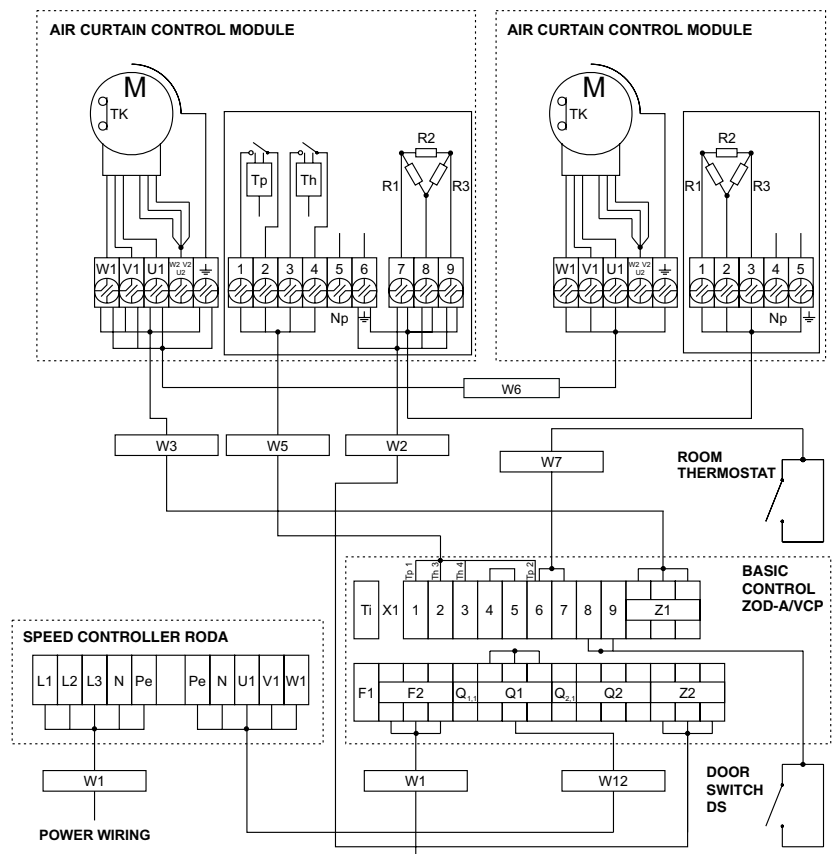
AIR CURTAIN CONTROL MODULE

M
TK

W1 V1 U1 W2 V2 U2 ⏚

Tp Th
R2
R1 R3
1 2 3 4 5 6 7 8 9
Np ⏚

AIR CURTAIN CONTROL MODULE

M
TK

W1 V1 U1 W2 V2 U2 ⏚

R2
R1 R3
1 2 3 4 5
Np ⏚

W6

W3 W5 W2

W7

ROOM THERMOSTAT

BASIC CONTROL ZOD-A/VCP

Tp 1 Th 3 Th 4 Tp 2
Ti X1 1 2 3 4 5 6 7 8 9 Z1

F1 F2 $Q_{1,1}$ Q1 $Q_{2,1}$ Q2 Z2

SPEED CONTROLLER RODA

L1 L2 L3 N Pe Pe N U1 V1 W1

W1

POWER WIRING

W1 W12

DOOR SWITCH DS